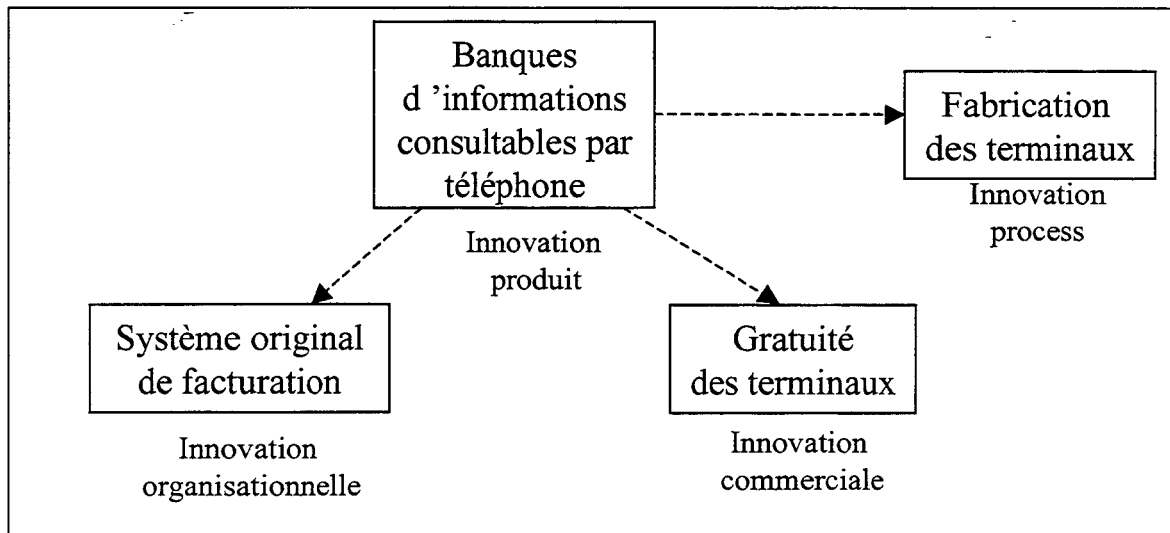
Banques d 'informations consultables par téléphone

Innovation produit

Fabrication des terminaux

Innovation process

Système original de facturation

Innovation organisationnelle

Gratuité des terminaux

Innovation commerciale